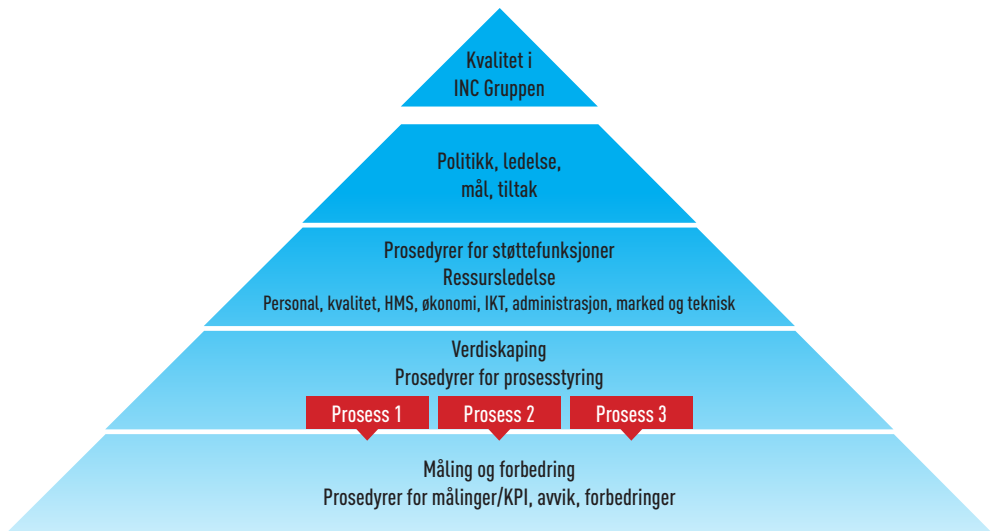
Kvalitet i
INC Gruppen

Politikk, ledelse,
mål, tiltak

Prosedyrer for støttefunksjoner
Ressursledelse
Personal, kvalitet, HMS, økonomi, IKT, administrasjon, marked og teknisk

Verdiskaping
Prosedyrer for prosesstyring

Prosess 1

Prosess 2

Prosess 3

Måling og forbedring
Prosedyrer for målinger/KPI, avvik, forbedringer